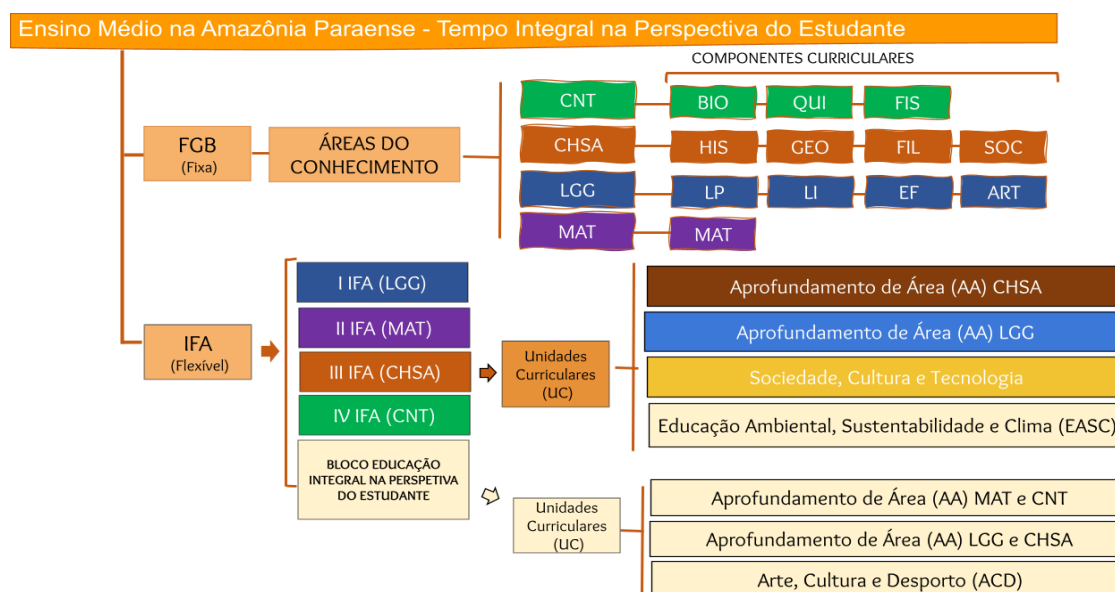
Ensino Médio na Amazônia Paraense - Tempo Integral na Perspectiva do Estudante

COMPONENTES CURRICULARES

FGB
(Fixa)

ÁREAS DO CONHECIMENTO

CNT
BIO
QUI
FIS

CHSA
HIS
GEO
FIL
SOC

LGG
LP
LI
EF
ART

MAT
MAT

IFA
(Flexível)

I IFA (LGG)
II IFA (MAT)
III IFA (CHSA)
IV IFA (CNT)

BLOCO EDUCAÇÃO INTEGRAL NA PERSPECTIVA DO ESTUDANTE

Unidades Curriculares (UC)

Aprofundamento de Área (AA) CHSA
Aprofundamento de Área (AA) LGG
Sociedade, Cultura e Tecnologia
Educação Ambiental, Sustentabilidade e Clima (EASC)

Unidades Curriculares (UC)

Aprofundamento de Área (AA) MAT e CNT
Aprofundamento de Área (AA) LGG e CHSA
Arte, Cultura e Desporto (ACD)